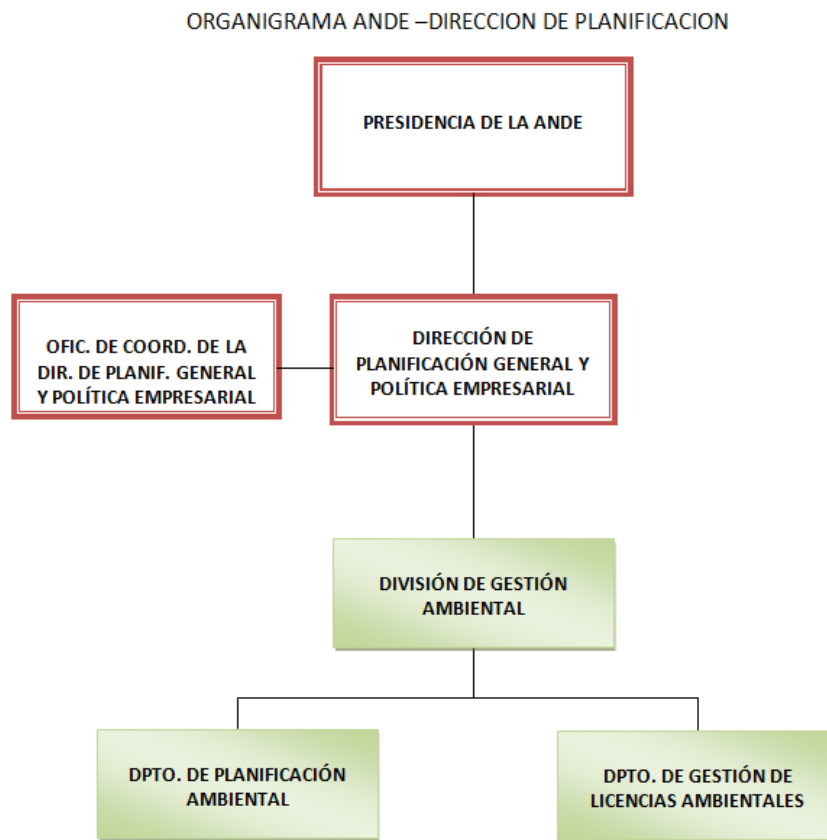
ORGANIGRAMA ANDE –DIRECCION DE PLANIFICACION

PRESIDENCIA DE LA ANDE

OFIC. DE COORD. DE LA DIR. DE PLANIF. GENERAL Y POLÍTICA EMPRESARIAL

DIRECCIÓN DE PLANIFICACIÓN GENERAL Y POLÍTICA EMPRESARIAL

DIVISIÓN DE GESTIÓN AMBIENTAL

DPTO. DE PLANIFICACIÓN AMBIENTAL

DPTO. DE GESTIÓN DE LICENCIAS AMBIENTALES